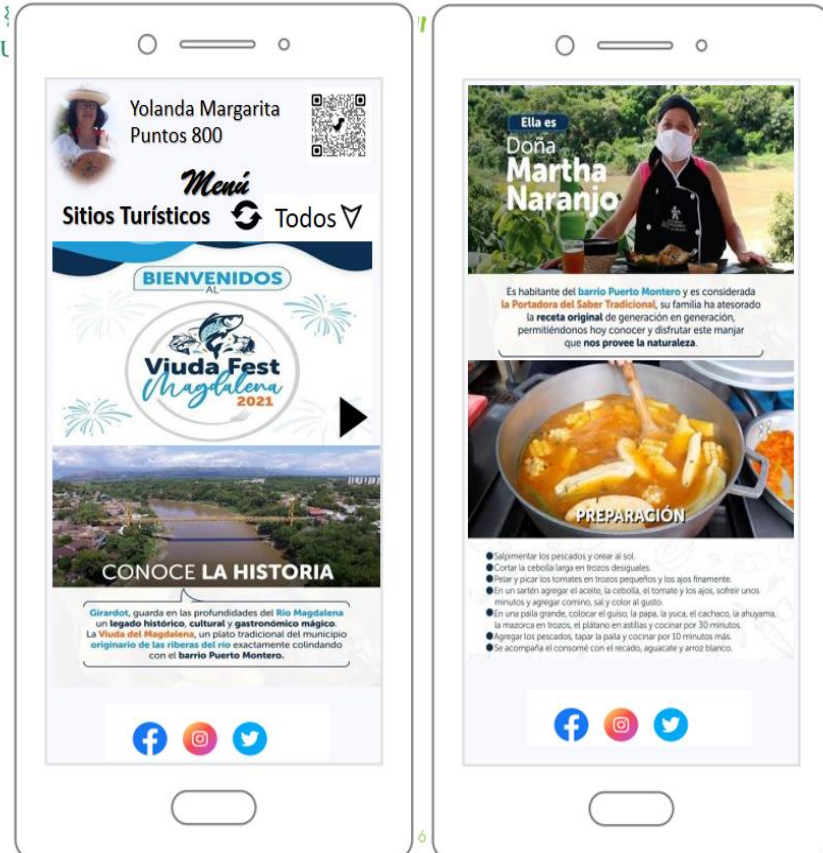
Yolanda Margarita
Puntos 800

Menú

Sitios Turísticos Todos

BIENVENIDOS AL

Viuda Fest Magdalena 2021

CONOCE LA HISTORIA

Girardot, guarda en las profundidades del Río Magdalena un legado histórico, cultural y gastronómico mágico. La Viuda del Magdalena, un plato tradicional del municipio originario de las riberas del río exactamente colindando con el barrio Puerto Montero.

Ella es
Doña
Martha
Naranjo

Es habitante del barrio Puerto Montero y es considerada la Portadora del Saber Tradicional, su familia ha atesorado la receta original de generación en generación, permitiéndonos hoy conocer y disfrutar este manjar que nos provee la naturaleza.

PREPARACIÓN

Salpimentar los pescados y orear al sol.
Cortar la cebolla larga en trozos desiguales.
Pelar y picar los tomates en trozos pequeños y los ajos finamente.
En un sartén agregar el aceite, la cebolla, el tomate y los ajos, sofreír unos minutos y agregar comino, sal y color al gusto.
En una paila grande, colocar el guiso, la papa, la yuca, el cachaco, la ahuyama, la mazorca en trozos, el plátano en astillas y cocinar por 30 minutos.
Agregar los pescados, tapar la paila y cocinar por 10 minutos más.
Se acompaña el consomé con el recado, aguacate y arroz blanco.